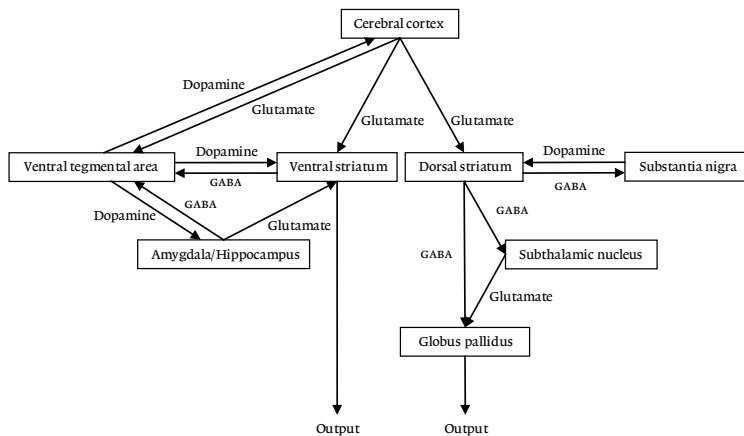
Cerebral cortex

Dopamine

Glutamate

Glutamate

Glutamate

Ventral tegmental area

Dopamine

GABA

Ventral striatum

Dorsal striatum

Dopamine

GABA

Substantia nigra

Dopamine

GABA

Glutamate

GABA

Amygdala/Hippocampus

GABA

Subthalamic nucleus

Glutamate

Globus pallidus

Output

Output